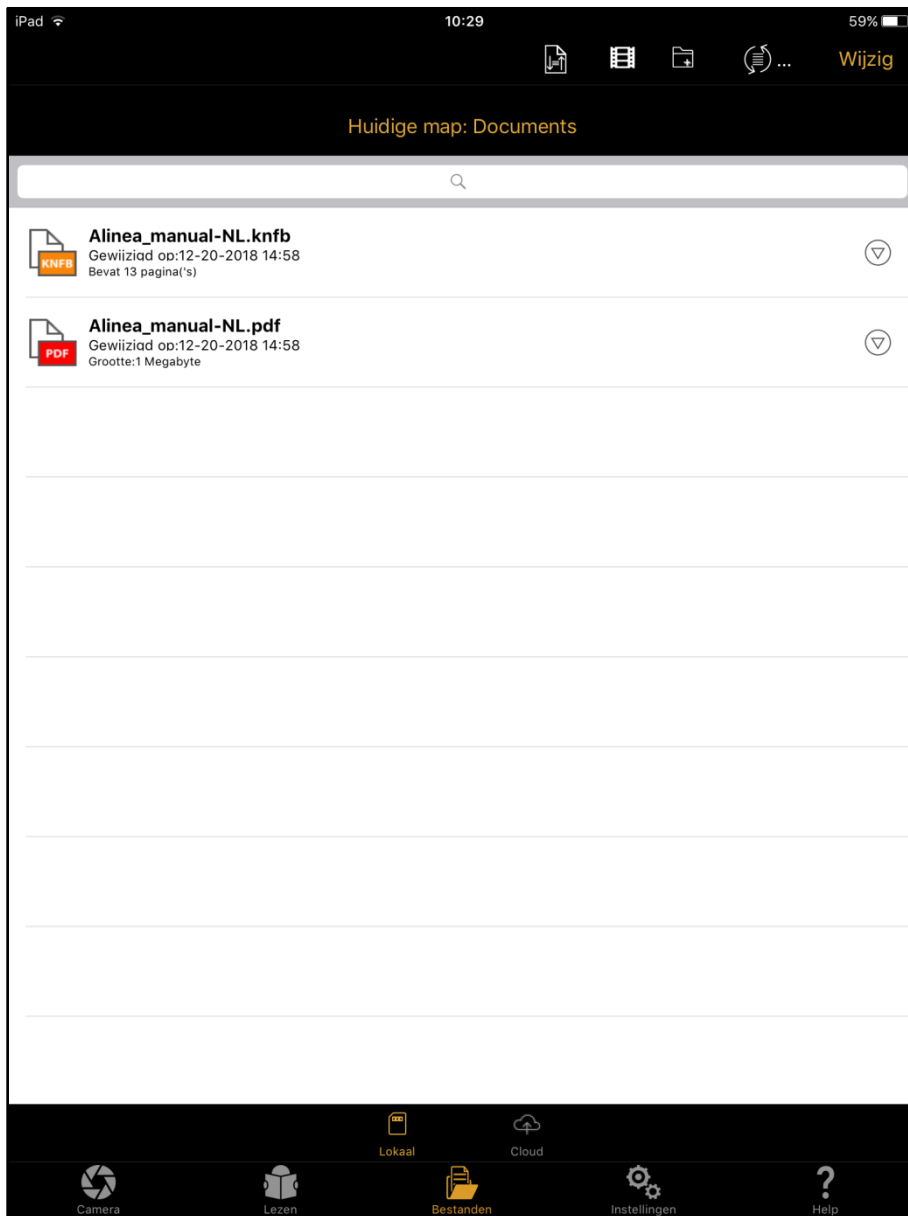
iPad 10:29 59%

... Wijzig

Huidige map: Documents

KNFB
Alinea_manual-NL.knfb
Gewijziqd op:12-20-2018 14:58
Bevat 13 pagina('s)

PDF
Alinea_manual-NL.pdf
Gewijziqd op:12-20-2018 14:58
Grootte:1 Megabyte

Lokaal Cloud

Camera Lezen Bestanden Instellingen Help